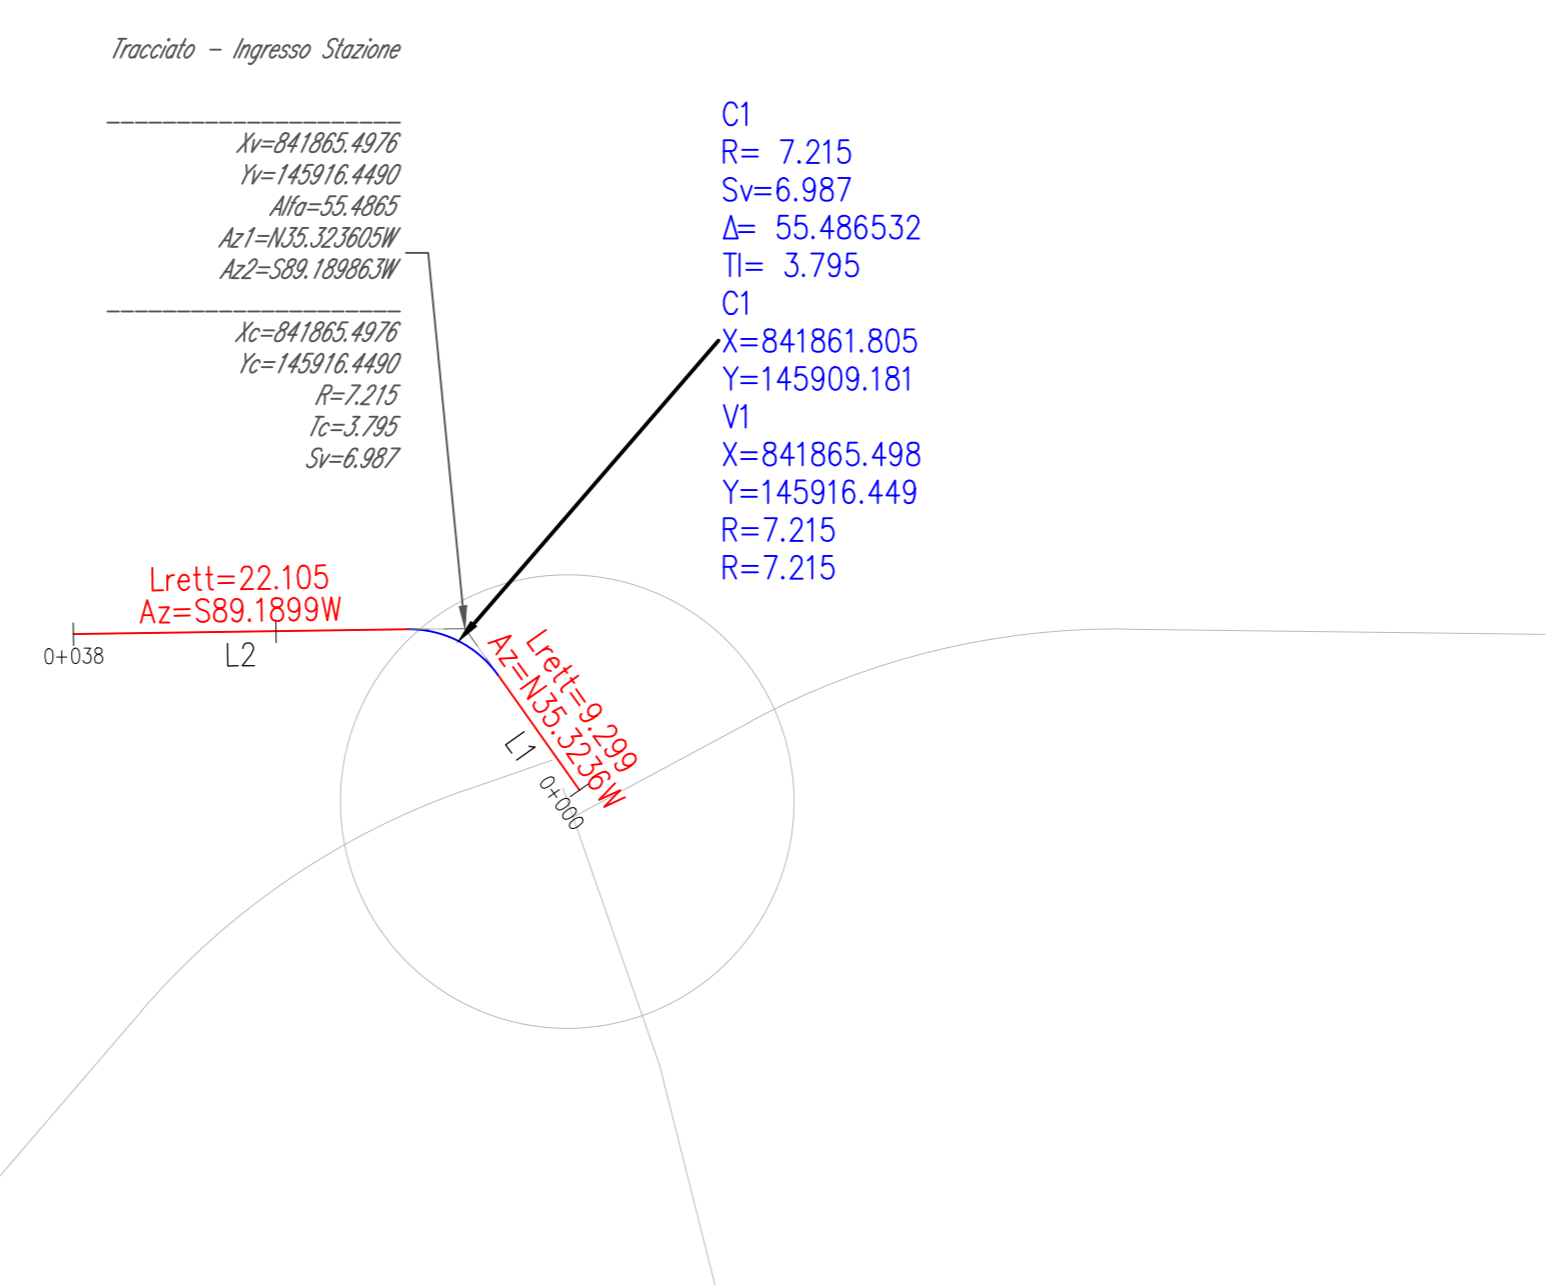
Tracciato – Ingresso Stazione

Xv=841865.4976
Yv=145916.4490
Alfa=55.4865
Az1=N35.323605W
Az2=S89.189863W

Xc=841865.4976
Yc=145916.4490
R=7.215
Tc=3.795
Sv=6.987

C1
R= 7.215
Sv=6.987
Δ= 55.486532
Tl= 3.795
C1
X=841861.805
Y=145909.181
V1
X=841865.498
Y=145916.449
R=7.215
R=7.215

Lrett=22.105
Az=S89.1899W
0+038
L2

Lrett=9.299
Az=N35.3236W
L1
0+000